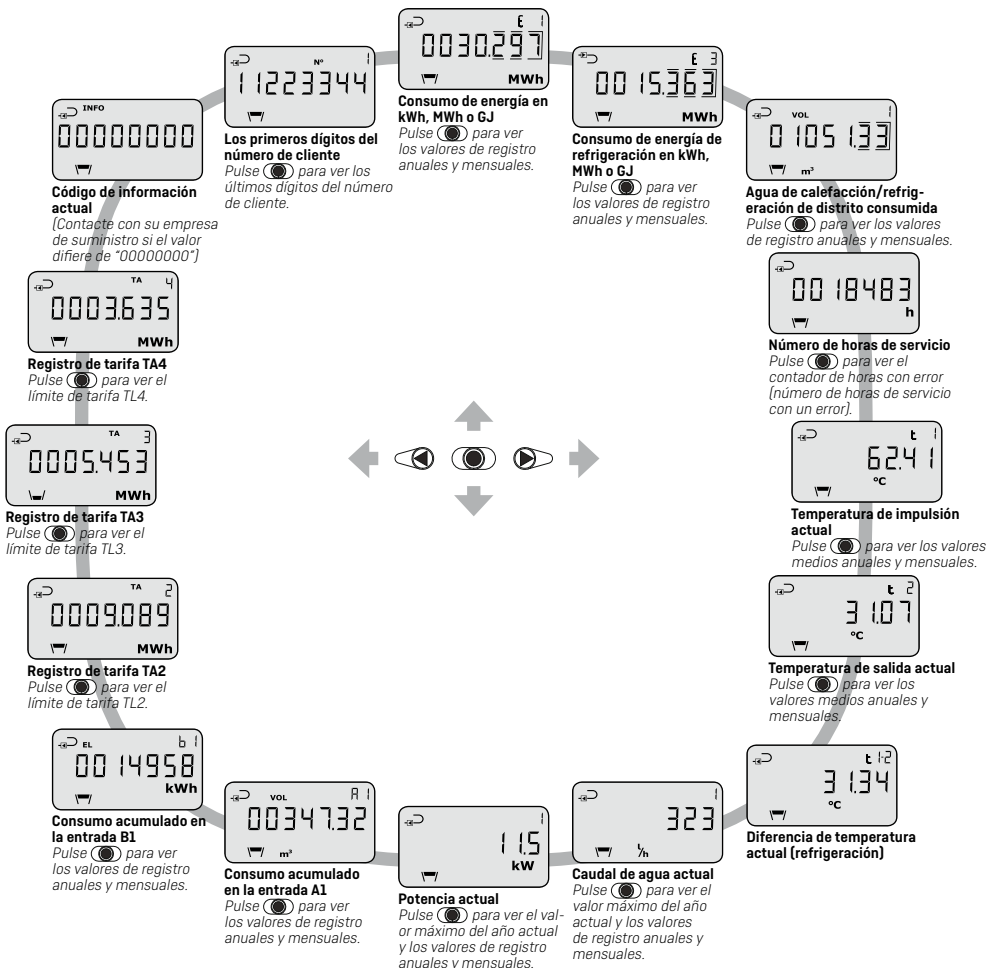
N° 1
11223344
Los primeros dígitos del número de cliente
Pulse para ver los últimos dígitos del número de cliente.

E 1
0030.297
MWh
Consumo de energía en kWh, MWh o GJ
Pulse para ver los valores de registro anuales y mensuales.

E 3
0015.363
MWh
Consumo de energía de refrigeración en kWh, MWh o GJ
Pulse para ver los valores de registro anuales y mensuales.

VOL 1
01051.33
m³
Agua de calefacción/refrigeración de distrito consumida
Pulse para ver los valores de registro anuales y mensuales.

INFO
00000000
Código de información actual
(Contacte con su empresa de suministro si el valor difiere de "00000000")

0018483
h
Número de horas de servicio
Pulse para ver el contador de horas con error (número de horas de servicio con un error).

TA 4
0003.635
MWh
Registro de tarifa TA4
Pulse para ver el límite de tarifa TL4.

t 1
62.41
°C
Temperatura de impulsión actual
Pulse para ver los valores medios anuales y mensuales.

TA 3
0005.453
MWh
Registro de tarifa TA3
Pulse para ver el límite de tarifa TL3.

t 2
31.07
°C
Temperatura de salida actual
Pulse para ver los valores medios anuales y mensuales.

TA 2
0009.089
MWh
Registro de tarifa TA2
Pulse para ver el límite de tarifa TL2.

t 1-2
31.34
°C
Diferencia de temperatura actual (refrigeración)

EL b1
0014958
kWh
Consumo acumulado en la entrada B1
Pulse para ver los valores de registro anuales y mensuales.

VOL A1
00347.32
m³
Consumo acumulado en la entrada A1
Pulse para ver los valores de registro anuales y mensuales.

1
11.5
kW
Potencia actual
Pulse para ver el valor máximo del año actual y los valores de registro anuales y mensuales.

1
323
l/h
Caudal de agua actual
Pulse para ver el valor máximo del año actual y los valores de registro anuales y mensuales.